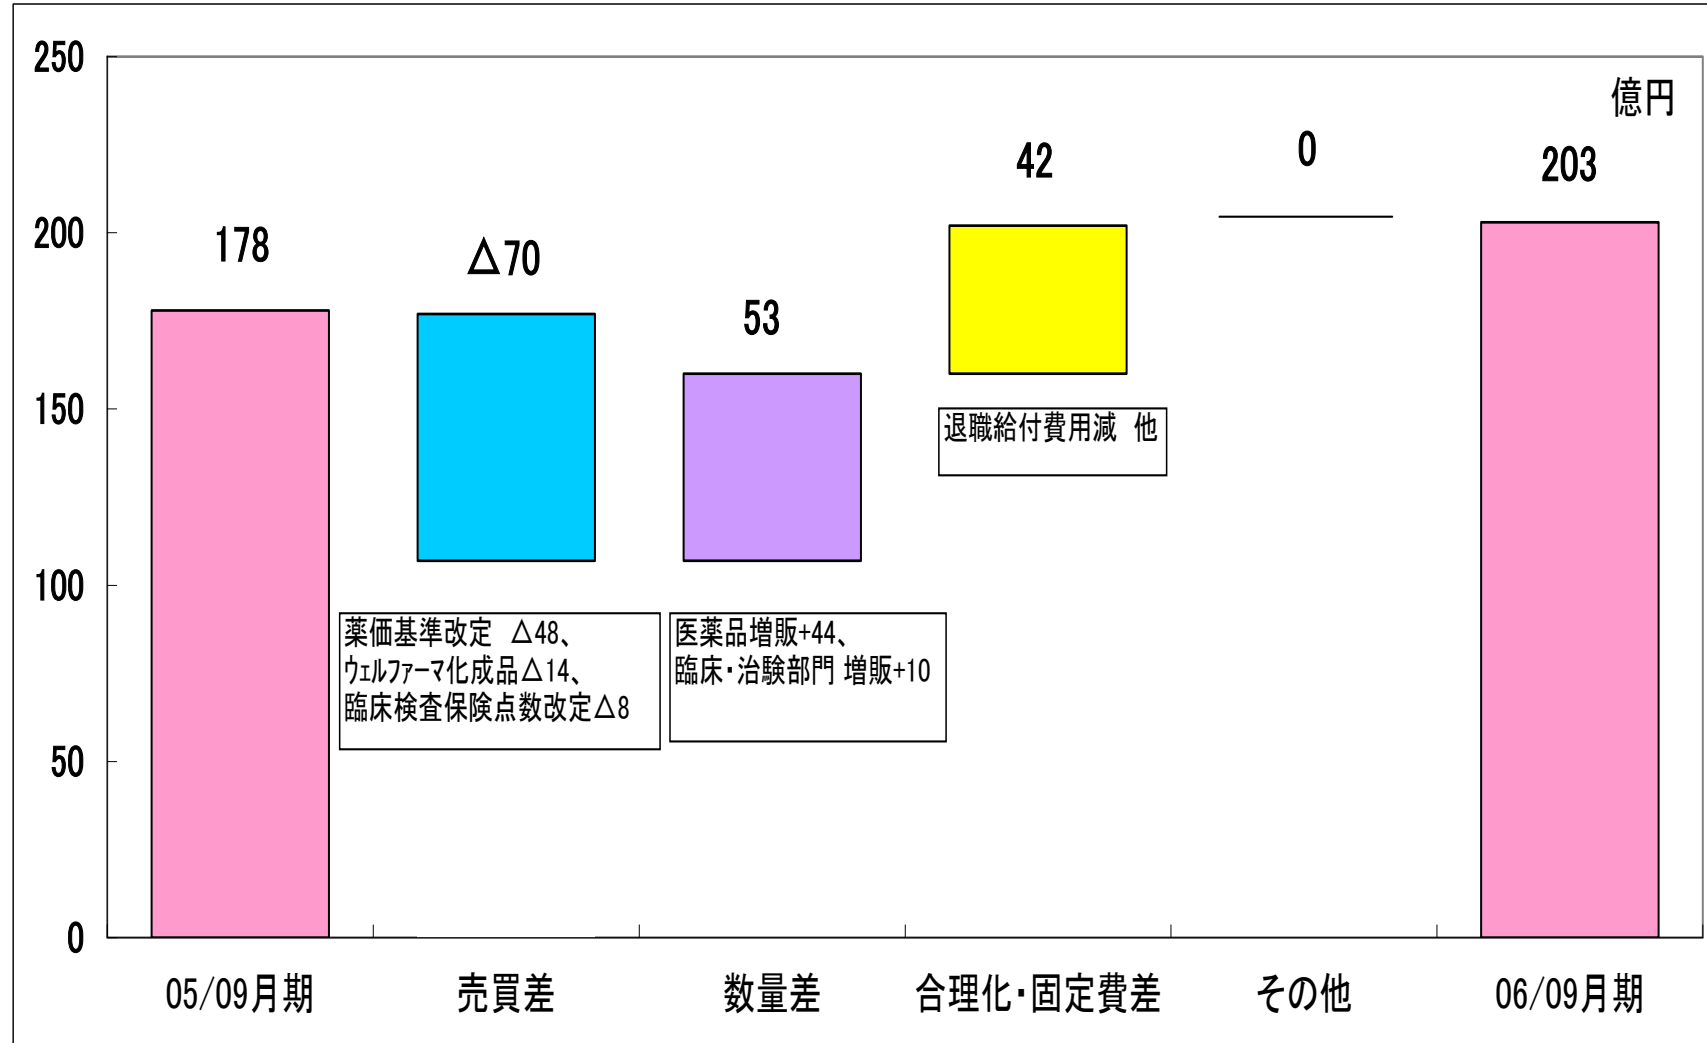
250
200
150
100
50
0

億円

178
△70
53
42
0
203

薬価基準改定　△48、
ウェルファーマ化成品△14、
臨床検査保険点数改定△8

医薬品増販+44、
臨床・治験部門 増販+10

退職給付費用減　他

05/09月期
売買差
数量差
合理化・固定費差
その他
06/09月期